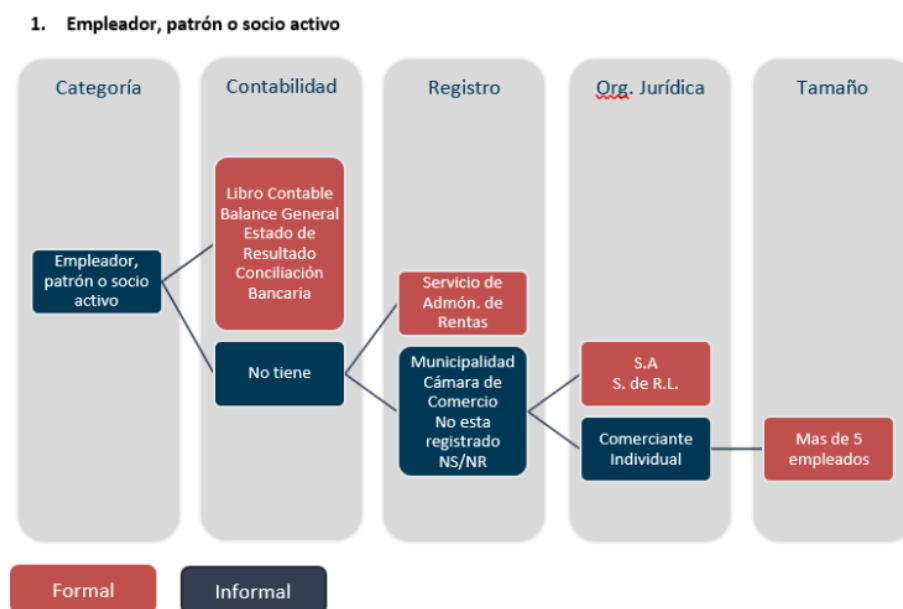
1. Empleador, patrón o socio activo

Categoría

Contabilidad

Registro

Org. Jurídica

Tamaño

Empleador, patrón o socio activo

Libro Contable Balance General Estado de Resultado Conciliación Bancaria

No tiene

Servicio de Admón. de Rentas

Municipalidad Cámara de Comercio No esta registrado NS/NR

S.A S. de R.L.

Comerciante Individual

Mas de 5 empleados

Formal

Informal